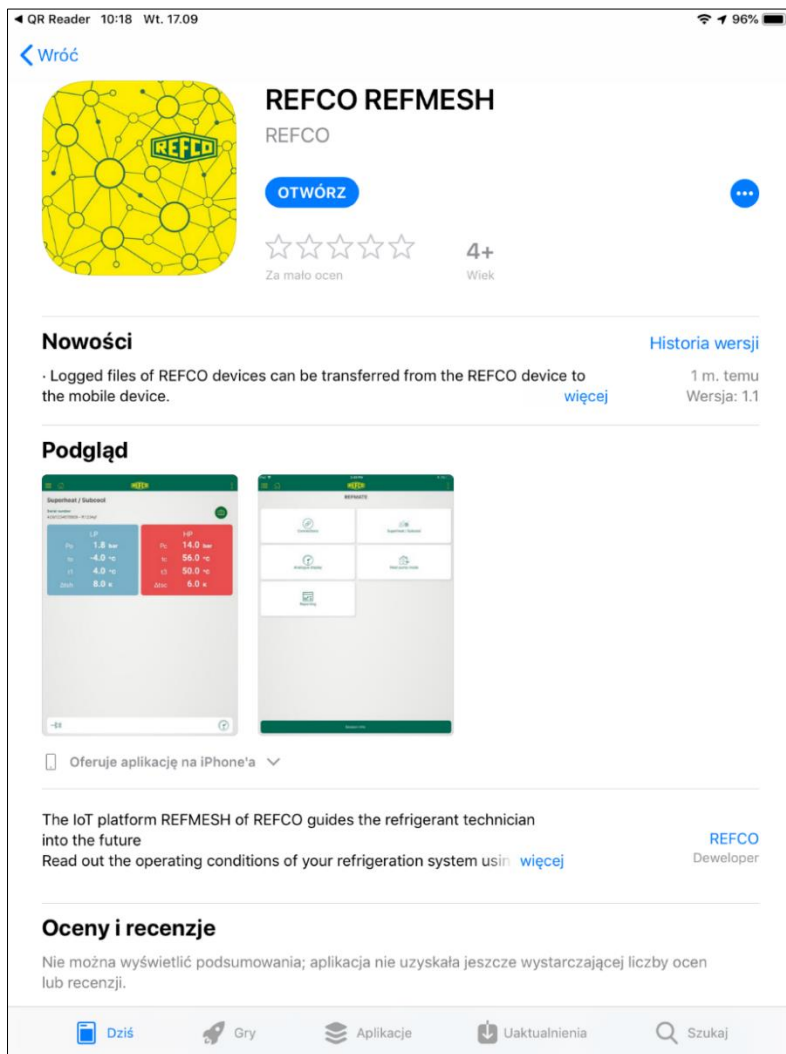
◀ QR Reader 10:18 Wt. 17.09
96%

Wróć

REFCO

REFCO REFMESH
REFCO

OTWÓRZ

4+
Za mało ocen
Wiek

Nowości
Historia wersji

· Logged files of REFCO devices can be transferred from the REFCO device to the mobile device.
więcej
1 m. temu
Wersja: 1.1

Podgląd

REFCO
Superheat / Subcool
LP
HP
Po 1.8 bar
Pc 14.0 bar
to -4.0 °C
tc 56.0 °C
t1 4.0 °C
t3 50.0 °C
Δtoh 8.0 K
Δtsc 6.0 K

REFCO
REFMATE

Oferuje aplikację na iPhone'a

The IoT platform REFMESH of REFCO guides the refrigerant technician into the future
Read out the operating conditions of your refrigeration system usin więcej
REFCO
Deweloper

Oceny i recenzje

Nie można wyświetlić podsumowania; aplikacja nie uzyskała jeszcze wystarczającej liczby ocen lub recenzji.

Dziś
Gry
Aplikacje
Uaktualnienia
Szukaj